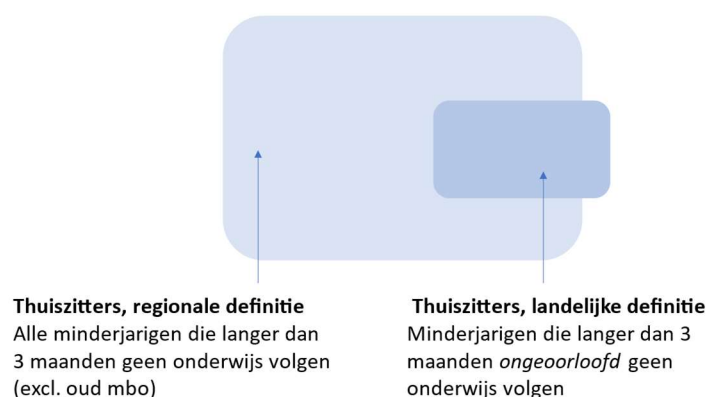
**Thuiszitters, regionale definitie**
Alle minderjarigen die langer dan 3 maanden geen onderwijs volgen (excl. oud mbo)

**Thuiszitters, landelijke definitie**
Minderjarigen die langer dan 3 maanden *ongeoorloofd* geen onderwijs volgen